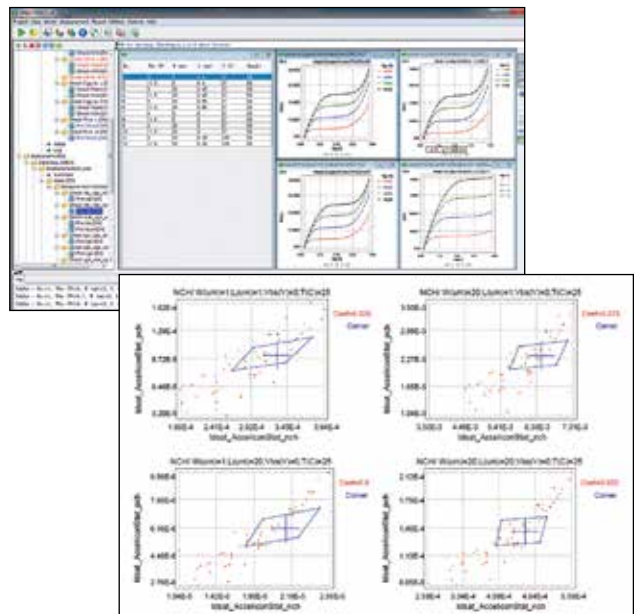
NCH/ W(um)=1 L(um)=1 Vbs(V)=0 T(C)=25
Coeff=0.325
Corner
Idsat_Acosmin8tat_pch
Idsat_Acosmin8tat_nch

NCH/ W(um)=20 L(um)=1 Vbs(V)=0 T(C)=25
Coeff=0.275
Corner
Idsat_Acosmin8tat_pch
Idsat_Acosmin8tat_nch

NCH/ W(um)=1 L(um)=20 Vbs(V)=0 T(C)=25
Coeff=0.6
Corner
Idsat_Acosmin8tat_pch
Idsat_Acosmin8tat_nch

NCH/ W(um)=20 L(um)=20 Vbs(V)=0 T(C)=25
Coeff=0.35
Corner
Idsat_Acosmin8tat_pch
Idsat_Acosmin8tat_nch